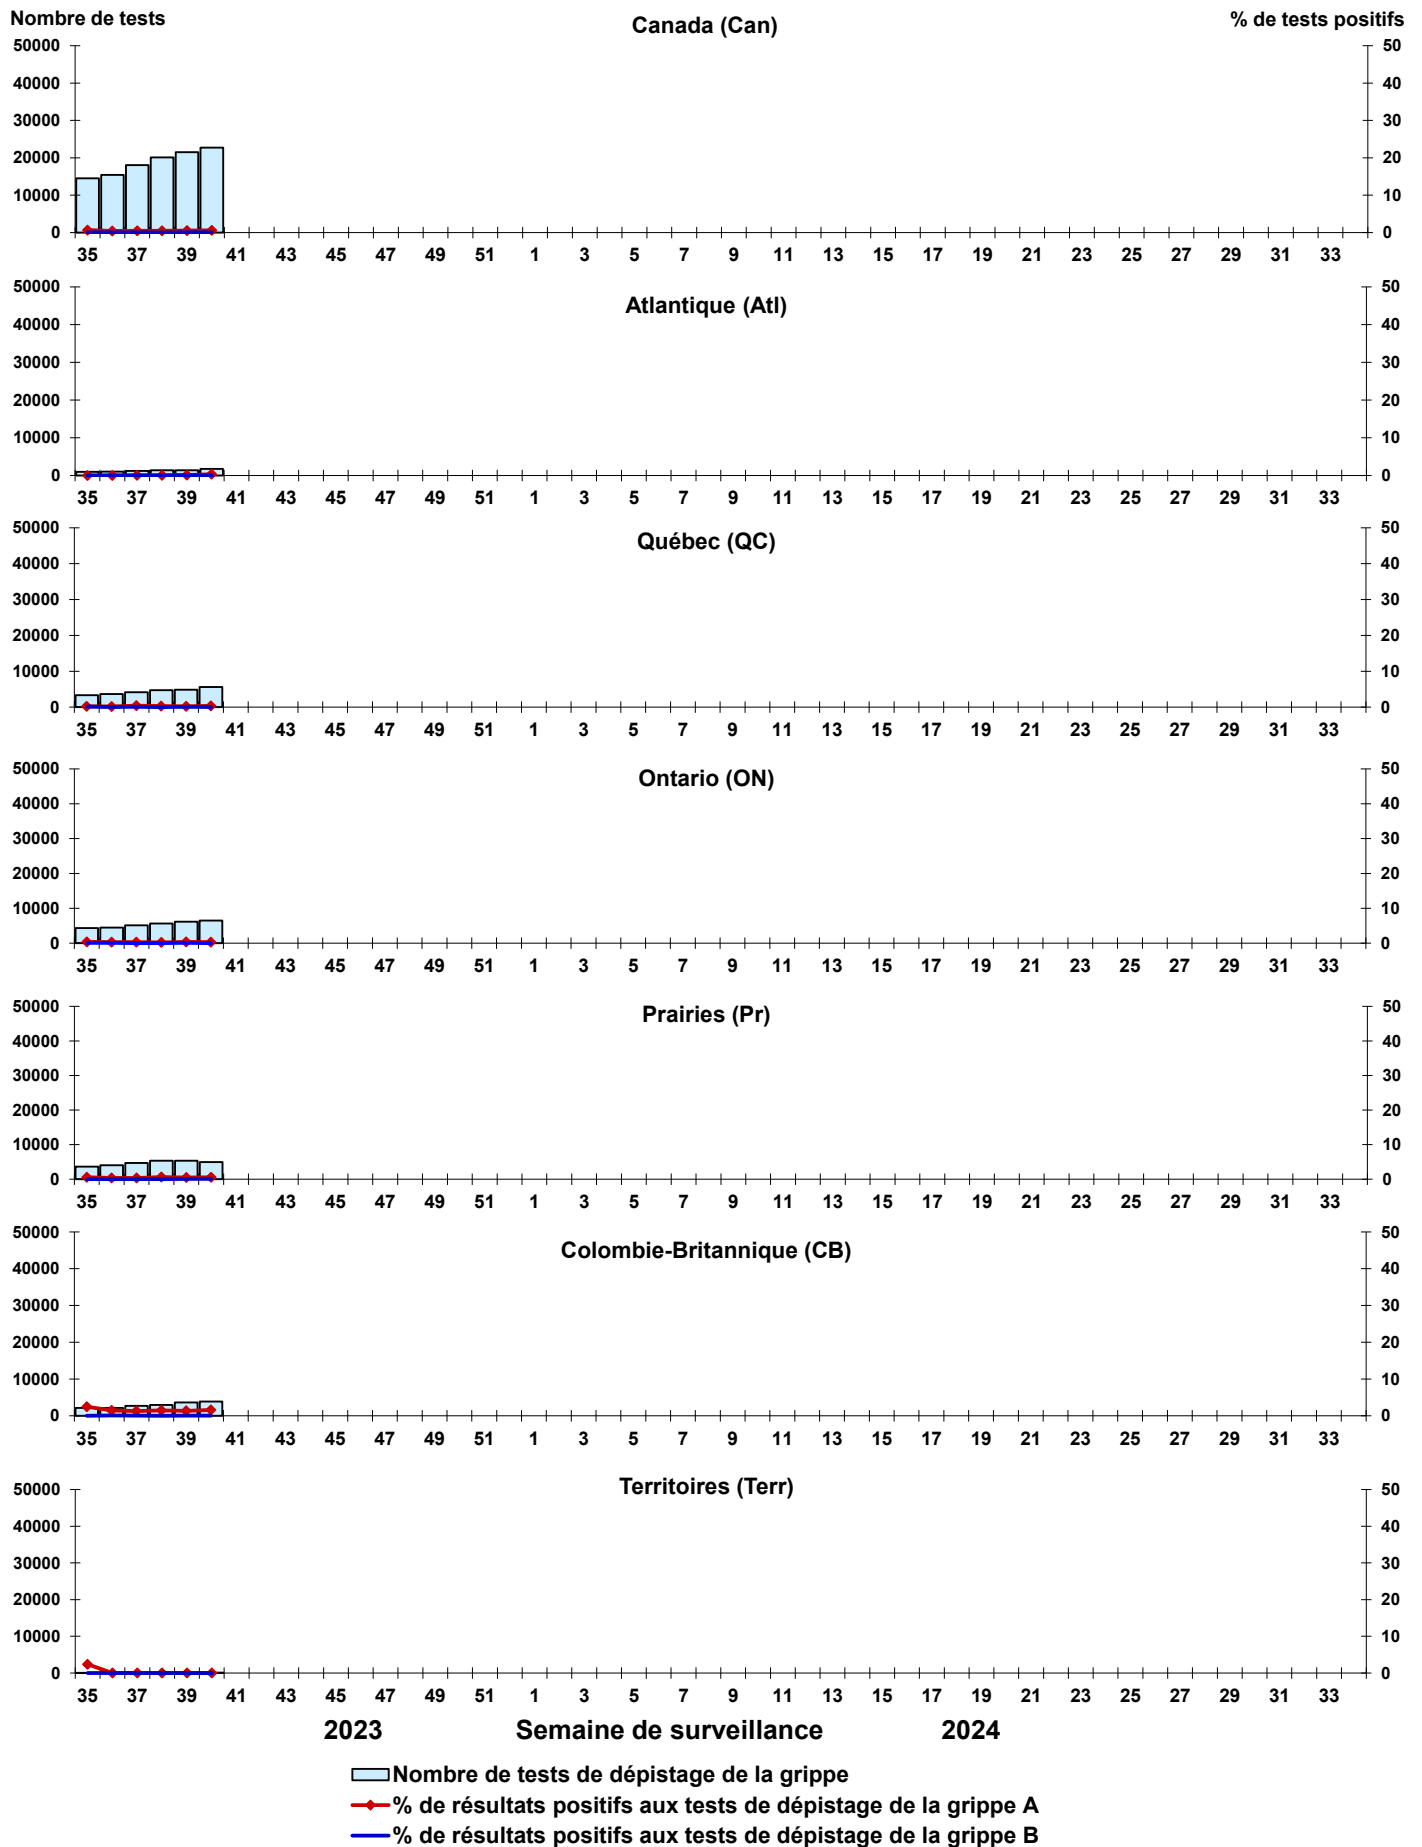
Nombre de tests
Canada (Can)
% de tests positifs
50000
40000
30000
20000
10000
0
50
40
30
20
10
0
35 37 39 41 43 45 47 49 51 1 3 5 7 9 11 13 15 17 19 21 23 25 27 29 31 33

Atlantique (Atl)
50000
40000
30000
20000
10000
0
50
40
30
20
10
0
35 37 39 41 43 45 47 49 51 1 3 5 7 9 11 13 15 17 19 21 23 25 27 29 31 33

Québec (QC)
50000
40000
30000
20000
10000
0
50
40
30
20
10
0
35 37 39 41 43 45 47 49 51 1 3 5 7 9 11 13 15 17 19 21 23 25 27 29 31 33

Ontario (ON)
50000
40000
30000
20000
10000
0
50
40
30
20
10
0
35 37 39 41 43 45 47 49 51 1 3 5 7 9 11 13 15 17 19 21 23 25 27 29 31 33

Prairies (Pr)
50000
40000
30000
20000
10000
0
50
40
30
20
10
0
35 37 39 41 43 45 47 49 51 1 3 5 7 9 11 13 15 17 19 21 23 25 27 29 31 33

Colombie-Britannique (CB)
50000
40000
30000
20000
10000
0
50
40
30
20
10
0
35 37 39 41 43 45 47 49 51 1 3 5 7 9 11 13 15 17 19 21 23 25 27 29 31 33

Territoires (Terr)
50000
40000
30000
20000
10000
0
50
40
30
20
10
0
35 37 39 41 43 45 47 49 51 1 3 5 7 9 11 13 15 17 19 21 23 25 27 29 31 33

2023 Semaine de surveillance 2024

Nombre de tests de dépistage de la grippe
% de résultats positifs aux tests de dépistage de la grippe A
% de résultats positifs aux tests de dépistage de la grippe B